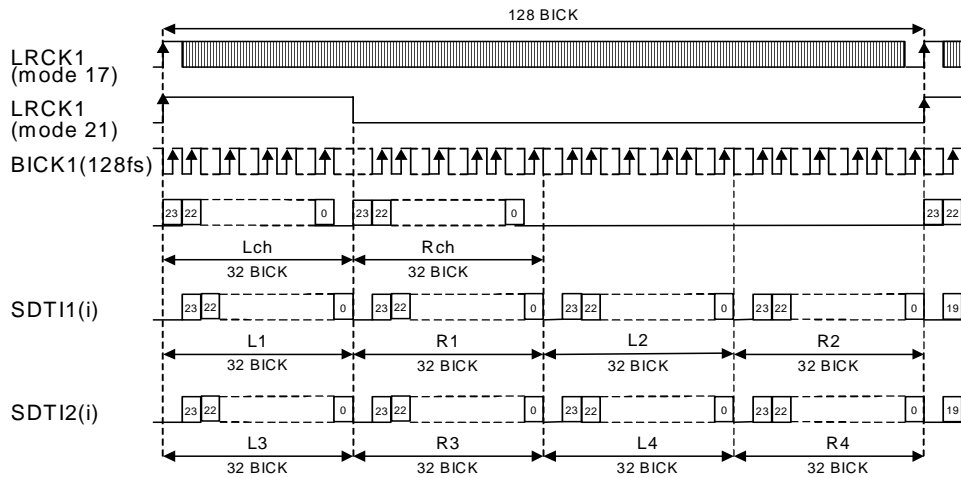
128 BICK

LRCK1 (mode 17)

LRCK1 (mode 21)

BICK1(128fs)

23 22 0 23 22 0 23 22

Lch
32 BICK

Rch
32 BICK

SDTI1(i)

23 22 0 23 22 0 23 22 0 23 22 0 19

L1
32 BICK

R1
32 BICK

L2
32 BICK

R2
32 BICK

SDTI2(i)

23 22 0 23 22 0 23 22 0 23 22 0 19

L3
32 BICK

R3
32 BICK

L4
32 BICK

R4
32 BICK